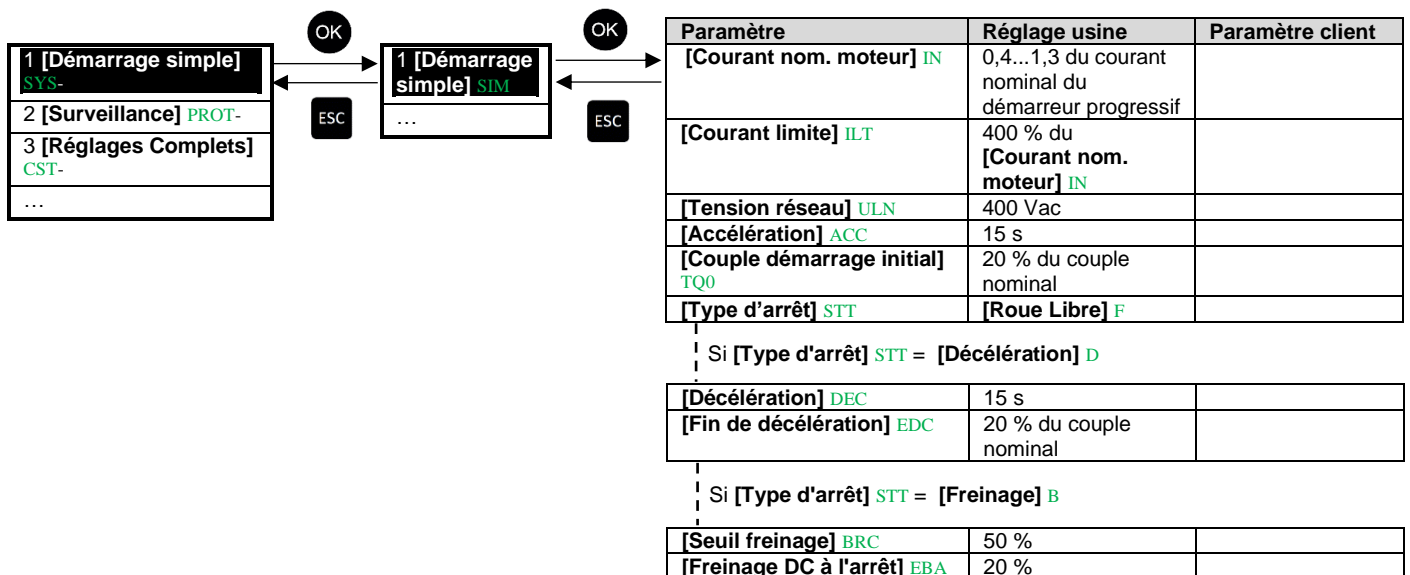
OK

1 **[Démarrage simple]** SYS-
2 **[Surveillance]** PROT-
3 **[Réglages Complets]** CST-
…

ESC

OK

1 **[Démarrage simple]** SIM
…

ESC

| Paramètre | Réglage usine | Paramètre client |
|---|---|---|
| **[Courant nom. moteur]** IN | 0,4...1,3 du courant nominal du démarreur progressif | |
| **[Courant limite]** ILT | 400 % du **[Courant nom. moteur]** IN | |
| **[Tension réseau]** ULN | 400 Vac | |
| **[Accélération]** ACC | 15 s | |
| **[Couple démarrage initial]** TQ0 | 20 % du couple nominal | |
| **[Type d'arrêt]** STT | **[Roue Libre]** F | |

Si **[Type d'arrêt]** STT = **[Décélération]** D

| | | |
|---|---|---|
| **[Décélération]** DEC | 15 s | |
| **[Fin de décélération]** EDC | 20 % du couple nominal | |

Si **[Type d'arrêt]** STT = **[Freinage]** B

| | | |
|---|---|---|
| **[Seuil freinage]** BRC | 50 % | |
| **[Freinage DC à l'arrêt]** EBA | 20 % | |